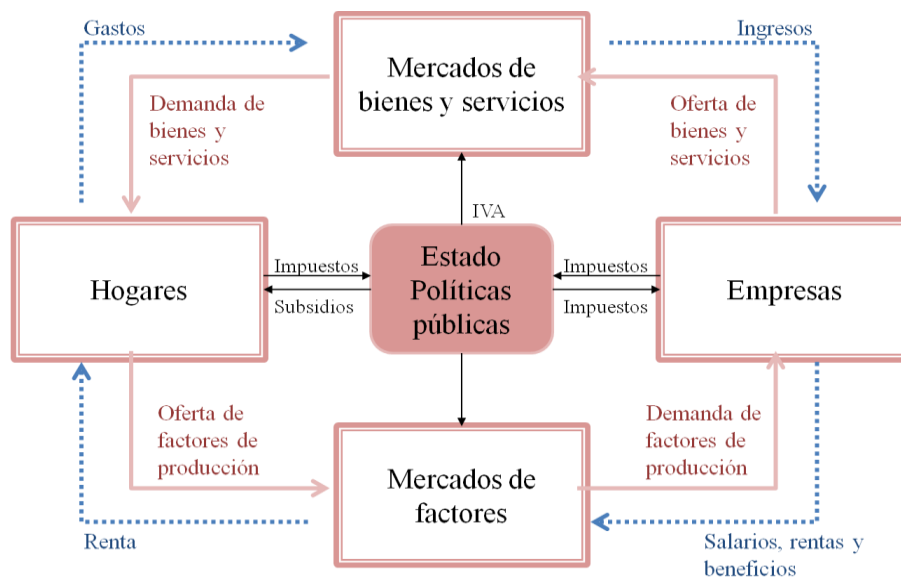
Gastos

Mercados de bienes y servicios

Ingresos

Demanda de bienes y servicios

Oferta de bienes y servicios

IVA

Hogares

Impuestos

Subsidios

Estado Políticas públicas

Impuestos

Impuestos

Empresas

Oferta de factores de producción

Demanda de factores de producción

Mercados de factores

Renta

Salarios, rentas y beneficios